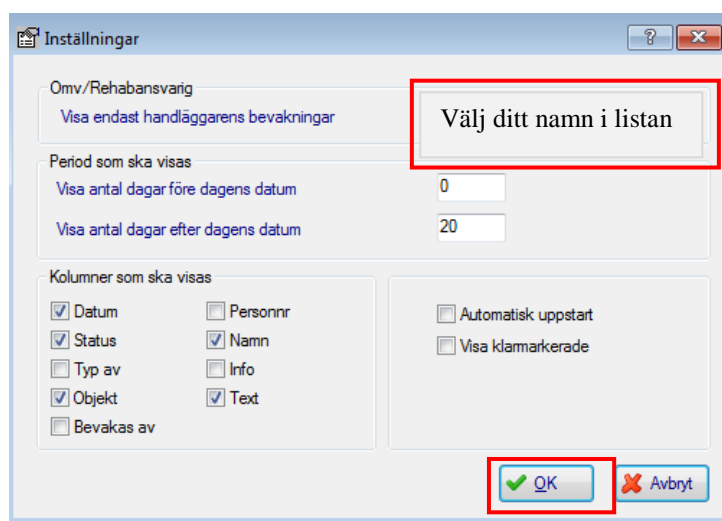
Inställningar

?

Omv/Rehabansvarig

Visa endast handläggarens bevakningar

Välj ditt namn i listan

Period som ska visas

Visa antal dagar före dagens datum 0

Visa antal dagar efter dagens datum 20

Kolumner som ska visas

Datum

Status

Typ av

Objekt

Bevakas av

Personnr

Namn

Info

Text

Automatisk uppstart

Visa klarmarkerade

OK

Avbryt